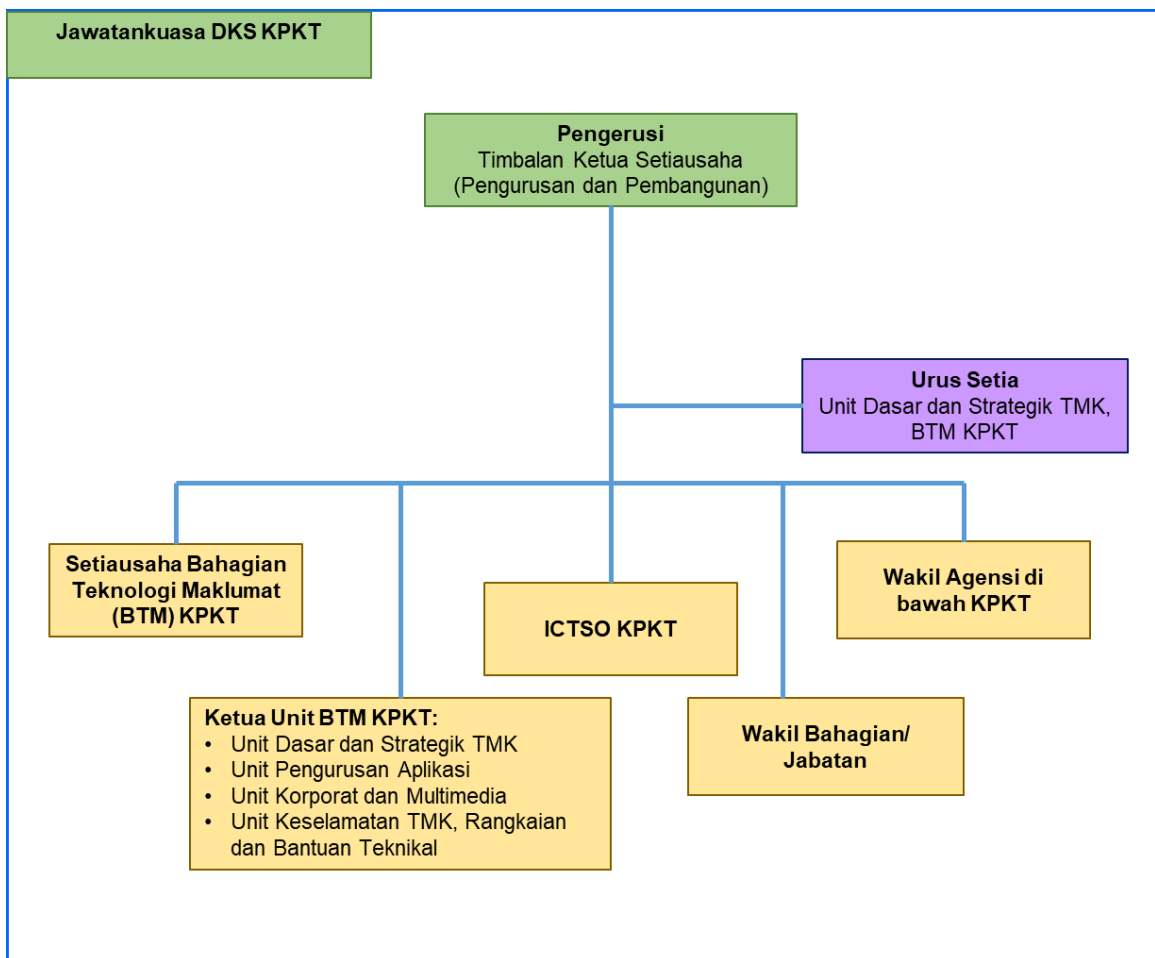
Jawatankuasa DKS KPKT

Pengerusi
Timbalan Ketua Setiausaha (Pengurusan dan Pembangunan)

Urus Setia
Unit Dasar dan Strategik TMK, BTM KPKT

Setiausaha Bahagian Teknologi Maklumat (BTM) KPKT

ICTSO KPKT

Wakil Agensi di bawah KPKT

Ketua Unit BTM KPKT:
• Unit Dasar dan Strategik TMK
• Unit Pengurusan Aplikasi
• Unit Korporat dan Multimedia
• Unit Keselamatan TMK, Rangkaian dan Bantuan Teknikal

Wakil Bahagian/ Jabatan